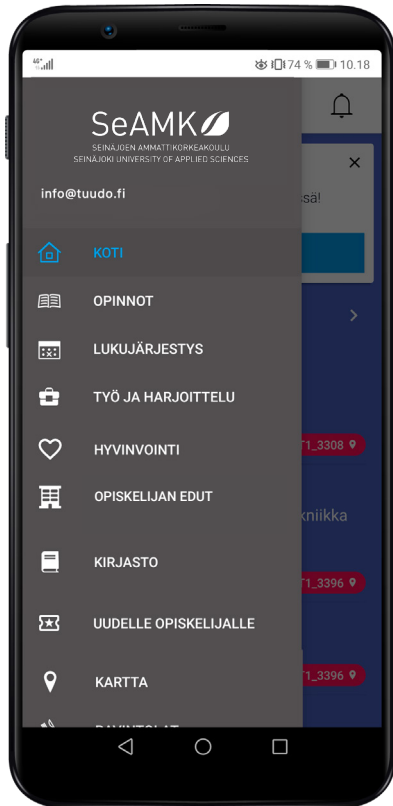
4G 74 % 10.18

SeAMK
SEINÄJOEN AMMATTIKORKEAKOULU
SEINÄJOKI UNIVERSITY OF APPLIED SCIENCES

info@tuudo.fi

KOTI
OPINNOT
LUKUJÄRJESTYS
TYÖ JA HARJOITTELU
HYVINVOINTI
OPISKELIJAN EDUT
KIRJASTO
UUDELLE OPISKELIJALLE
KARTTA
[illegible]

×
ssä!
T1_3308
kniikka
T1_3396
T1_3396